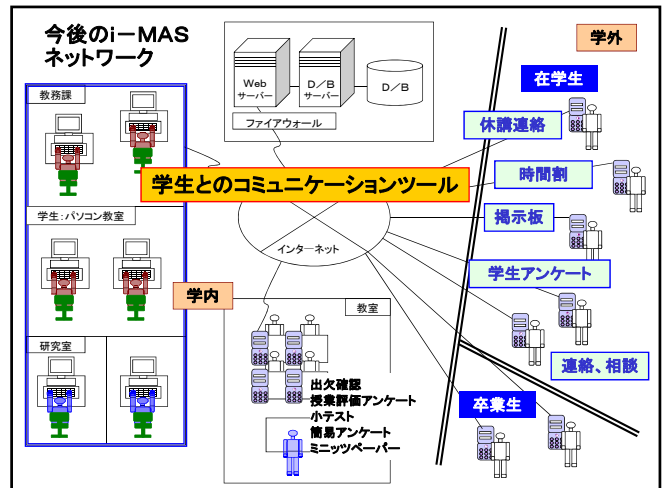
今後のi－MAS
ネットワーク

教務課

学生：パソコン教室

研究室

Web
サーバー

D／B
サーバー

D／B

ファイアウォール

学生とのコミュニケーションツール

インターネット

学内

教室

出欠確認
授業評価アンケート
小テスト
簡易アンケート
ミニッツペーパー

学外

在学生

休講連絡

時間割

掲示板

学生アンケート

連絡、相談

卒業生